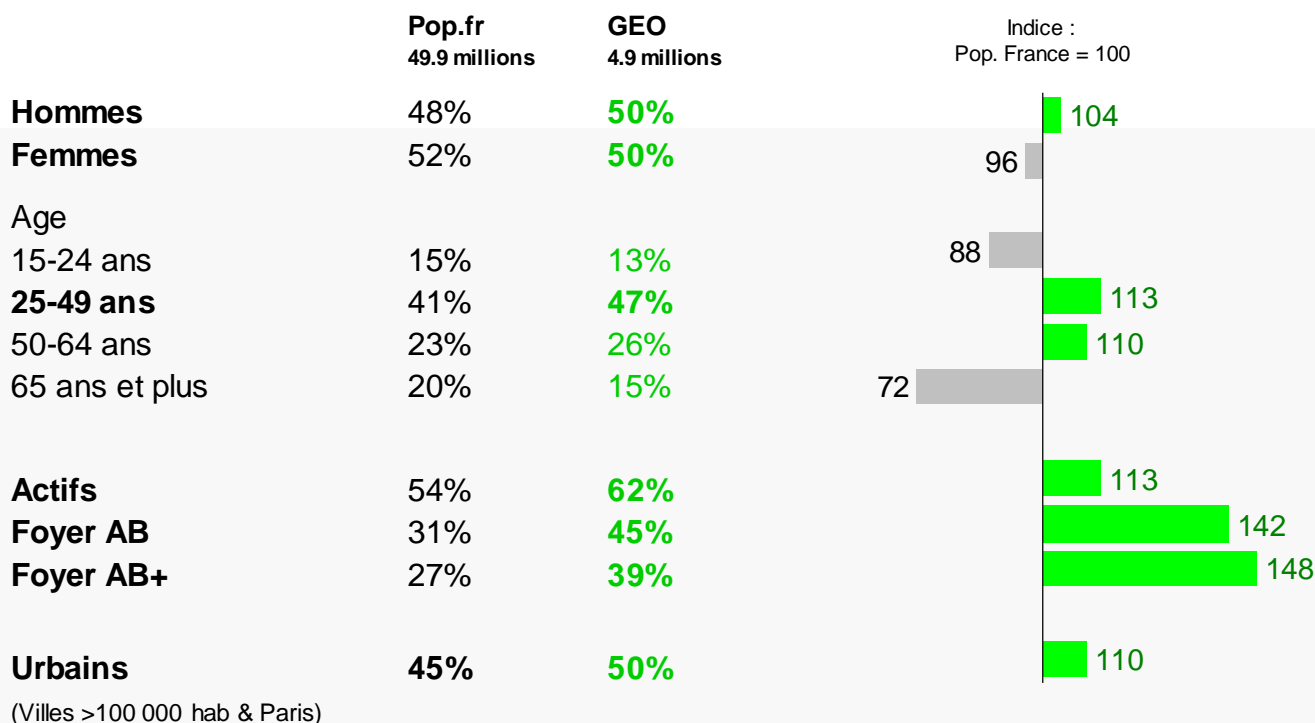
| | Pop.fr 49.9 millions | GEO 4.9 millions |
|---|---|---|
| **Hommes** | 48% | **50%** |
| **Femmes** | 52% | **50%** |
| Age | | |
| 15-24 ans | 15% | 13% |
| **25-49 ans** | 41% | **47%** |
| 50-64 ans | 23% | 26% |
| 65 ans et plus | 20% | 15% |
| **Actifs** | 54% | **62%** |
| **Foyer AB** | 31% | **45%** |
| **Foyer AB+** | 27% | **39%** |
| **Urbains** | **45%** | **50%** |

(Villes >100 000 hab & Paris)

Indice : Pop. France = 100

104
96
88
113
110
72
113
142
148
110